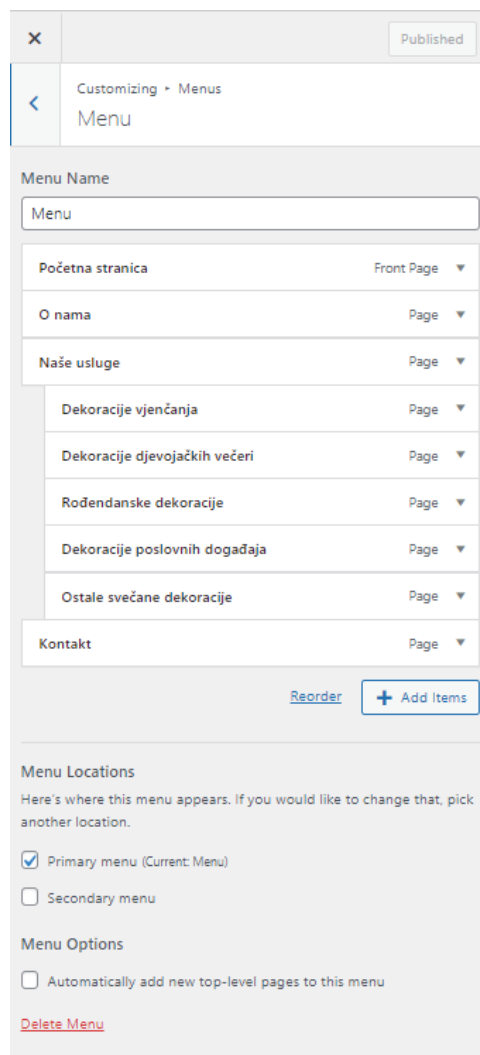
×

Published

Customizing ▸ Menus

Menu

Menu Name

Menu

Početna stranica Front Page

O nama Page

Naše usluge Page

Dekoracije vjenčanja Page

Dekoracije djevojačkih večeri Page

Rođendanske dekoracije Page

Dekoracije poslovnih događaja Page

Ostale svečane dekoracije Page

Kontakt Page

Reorder

+ Add Items

Menu Locations

Here's where this menu appears. If you would like to change that, pick another location.

Primary menu (Current: Menu)

Secondary menu

Menu Options

Automatically add new top-level pages to this menu

Delete Menu